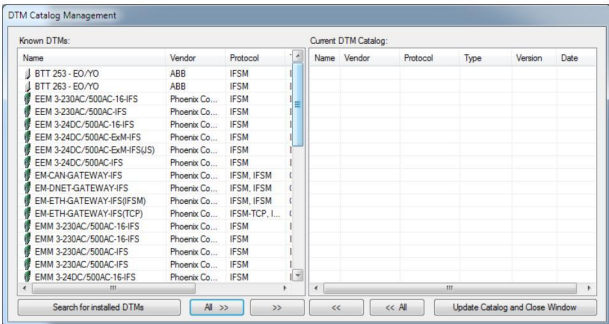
DTM Catalog Management

Known DTMs:

| Name | Vendor | Protocol |
|---|---|---|
| BTT 253 - EO/YO | ABB | IFSM |
| BTT 253 - EO/YO | ABB | IFSM |
| EEM 3-230AC/500AC-16-IFS | Phoenix Co... | IFSM |
| EEM 3-230AC/500AC-IFS | Phoenix Co... | IFSM |
| EEM 3-24DC/500AC-16-IFS | Phoenix Co... | IFSM |
| EEM 3-24DC/500AC-ExM-IFS | Phoenix Co... | IFSM |
| EEM 3-24DC/500AC-ExM-IFS(JS) | Phoenix Co... | IFSM |
| EEM 3-24DC/500AC-IFS | Phoenix Co... | IFSM |
| EM-CAN-GATEWAY-IFS | Phoenix Co... | IFSM, IFSM |
| EM-DNET-GATEWAY-IFS | Phoenix Co... | IFSM, IFSM |
| EM-ETH-GATEWAY-IFS(IFSM) | Phoenix Co... | IFSM, IFSM |
| EM-ETH-GATEWAY-IFS(TCP) | Phoenix Co... | IFSM-TCP, I... |
| EMM 3-230AC/500AC-16-IFS | Phoenix Co... | IFSM |
| EMM 3-230AC/500AC-16-IFS | Phoenix Co... | IFSM |
| EMM 3-230AC/500AC-IFS | Phoenix Co... | IFSM |
| EMM 3-230AC/500AC-IFS | Phoenix Co... | IFSM |
| EMM 3-24DC/500AC-16-IFS | Phoenix Co... | IFSM |

Current DTM Catalog:

| Name | Vendor | Protocol | Type | Version | Date |
|---|---|---|---|---|---|

Search for installed DTMs
All >>
>>
<<
<< All
Update Catalog and Close Window